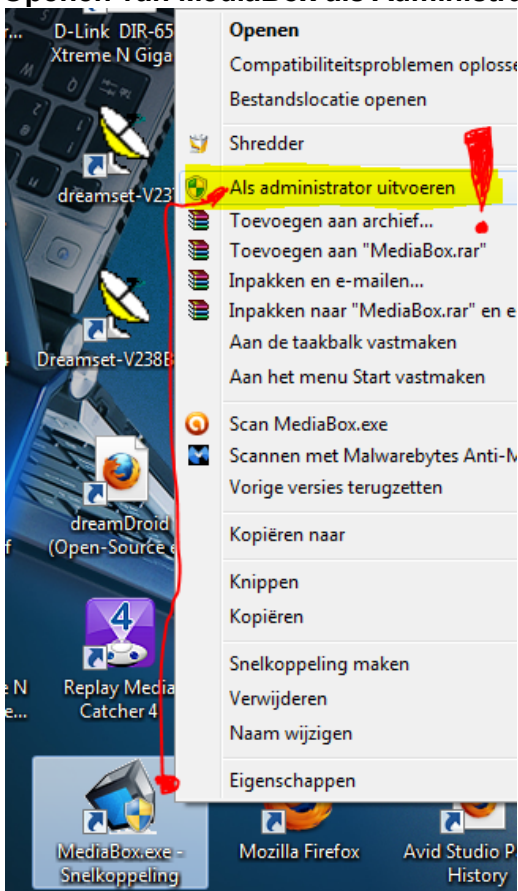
Openen van MediaBox als Administrator

D-Link DIR-65
Xtreme N Giga

dreamset-V23

Dreamset-V238

dreamDroid
(Open-Source

Replay Media
Catcher 4

MediaBox.exe - Snelkoppeling

Mozilla Firefox

Avid Studio P
History

Openen
Compatibiliteitsproblemen oplosse
Bestandslocatie openen
Shredder
Als administrator uitvoeren
Toevoegen aan archief...
Toevoegen aan "MediaBox.rar"
Inpakken en e-mailen...
Inpakken naar "MediaBox.rar" en e
Aan de taakbalk vastmaken
Aan het menu Start vastmaken
Scan MediaBox.exe
Scannen met Malwarebytes Anti-M
Vorige versies terugzetten
Kopiëren naar
Knippen
Kopiëren
Snelkoppeling maken
Verwijderen
Naam wijzigen
Eigenschappen